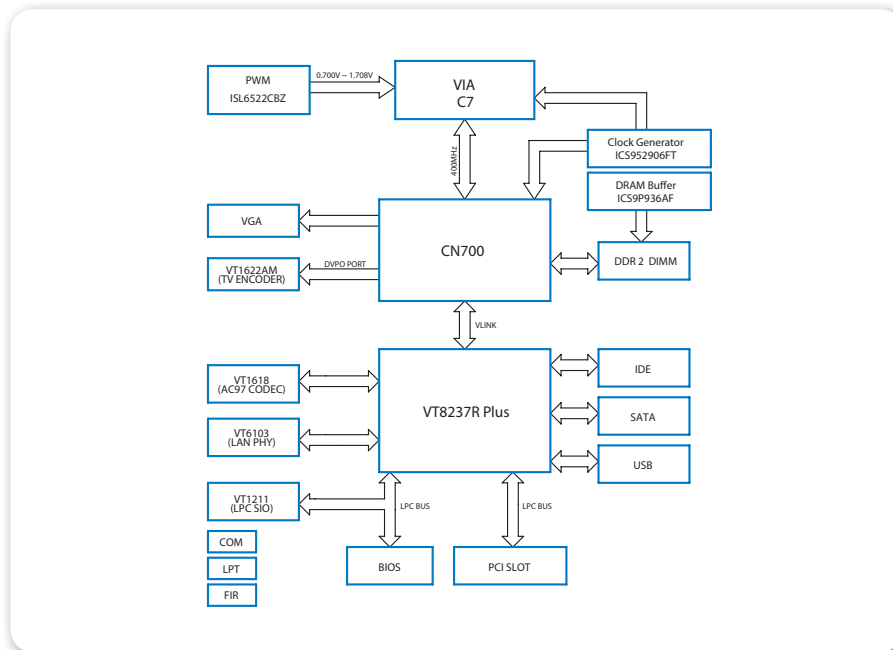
PWM
ISL6522CBZ

0.700V ~ 1.708V

VIA
C7

Clock Generator
ICS952906FT

400MHz

DRAM Buffer
ICS9P936AF

VGA

CN700

DDR 2 DIMM

VT1622AM
(TV ENCODER)

DVPO PORT

VLINK

VT1618
(AC97 CODEC)

IDE

VT8237R Plus

SATA

VT6103
(LAN PHY)

USB

VT1211
(LPC SIO)

LPC BUS

LPC BUS

COM

LPT

FIR

BIOS

PCI SLOT